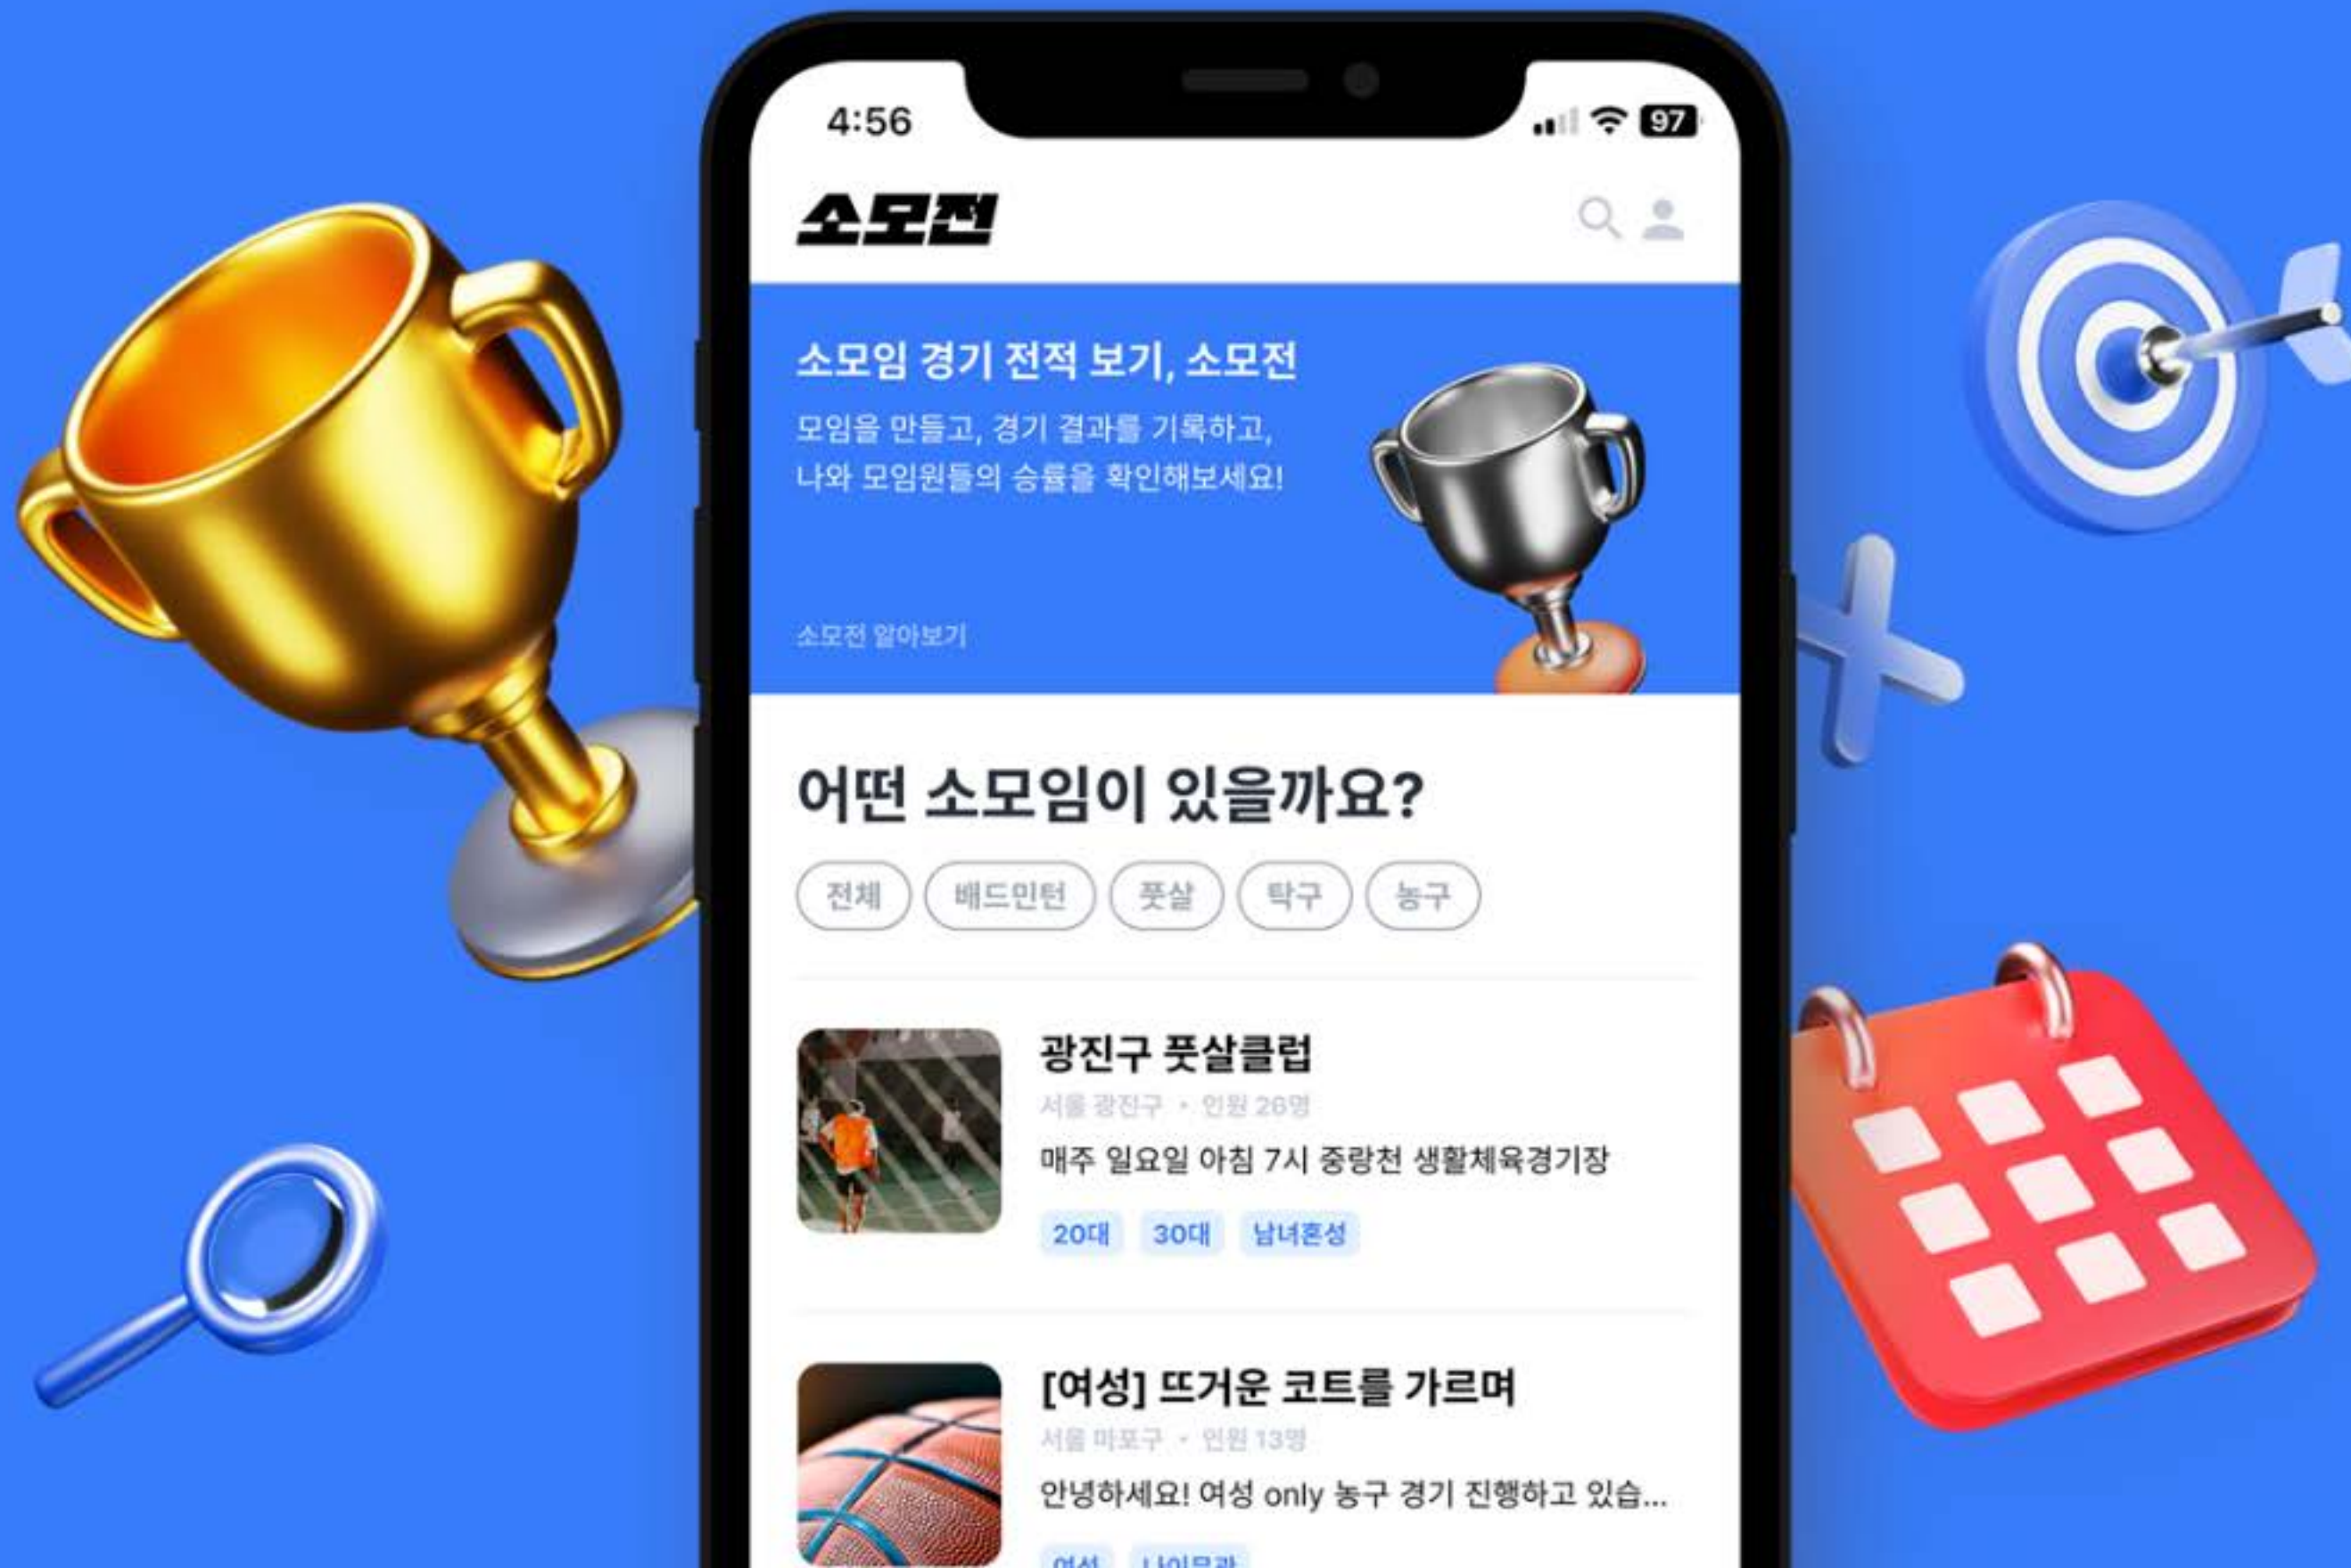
4:56

97

소모전

소모임 경기 전적 보기, 소모전

모임을 만들고, 경기 결과를 기록하고, 나와 모임원들의 승률을 확인해보세요!

소모전 알아보기

어떤 소모임이 있을까요?

전체 배드민턴 풋살 탁구 농구

광진구 풋살클럽

서울 광진구 • 인원 26명

매주 일요일 아침 7시 중랑천 생활체육경기장

20대 30대 남녀혼성

[여성] 뜨거운 코트를 가르며

서울 마포구 • 인원 13명

안녕하세요! 여성 only 농구 경기 진행하고 있습...

여성 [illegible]